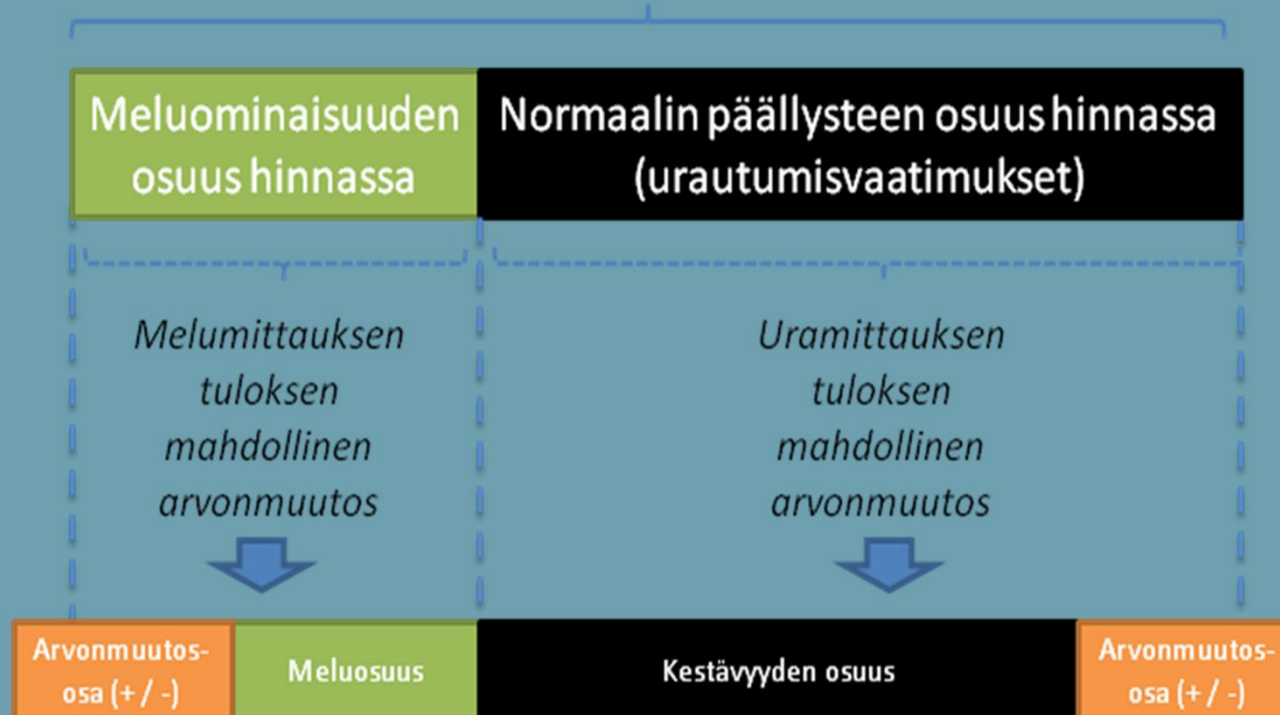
Meluominaisuuden osuus hinnassa

Normaalin päällysteen osuus hinnassa (urautumisvaatimukset)

Melumittauksen tuloksen mahdollinen arvonmuutos

Uramittauksen tuloksen mahdollinen arvonmuutos

Arvonmuutos-osa (+ / -)

Meluosuus

Kestävyyden osuus

Arvonmuutos-osa (+ / -)